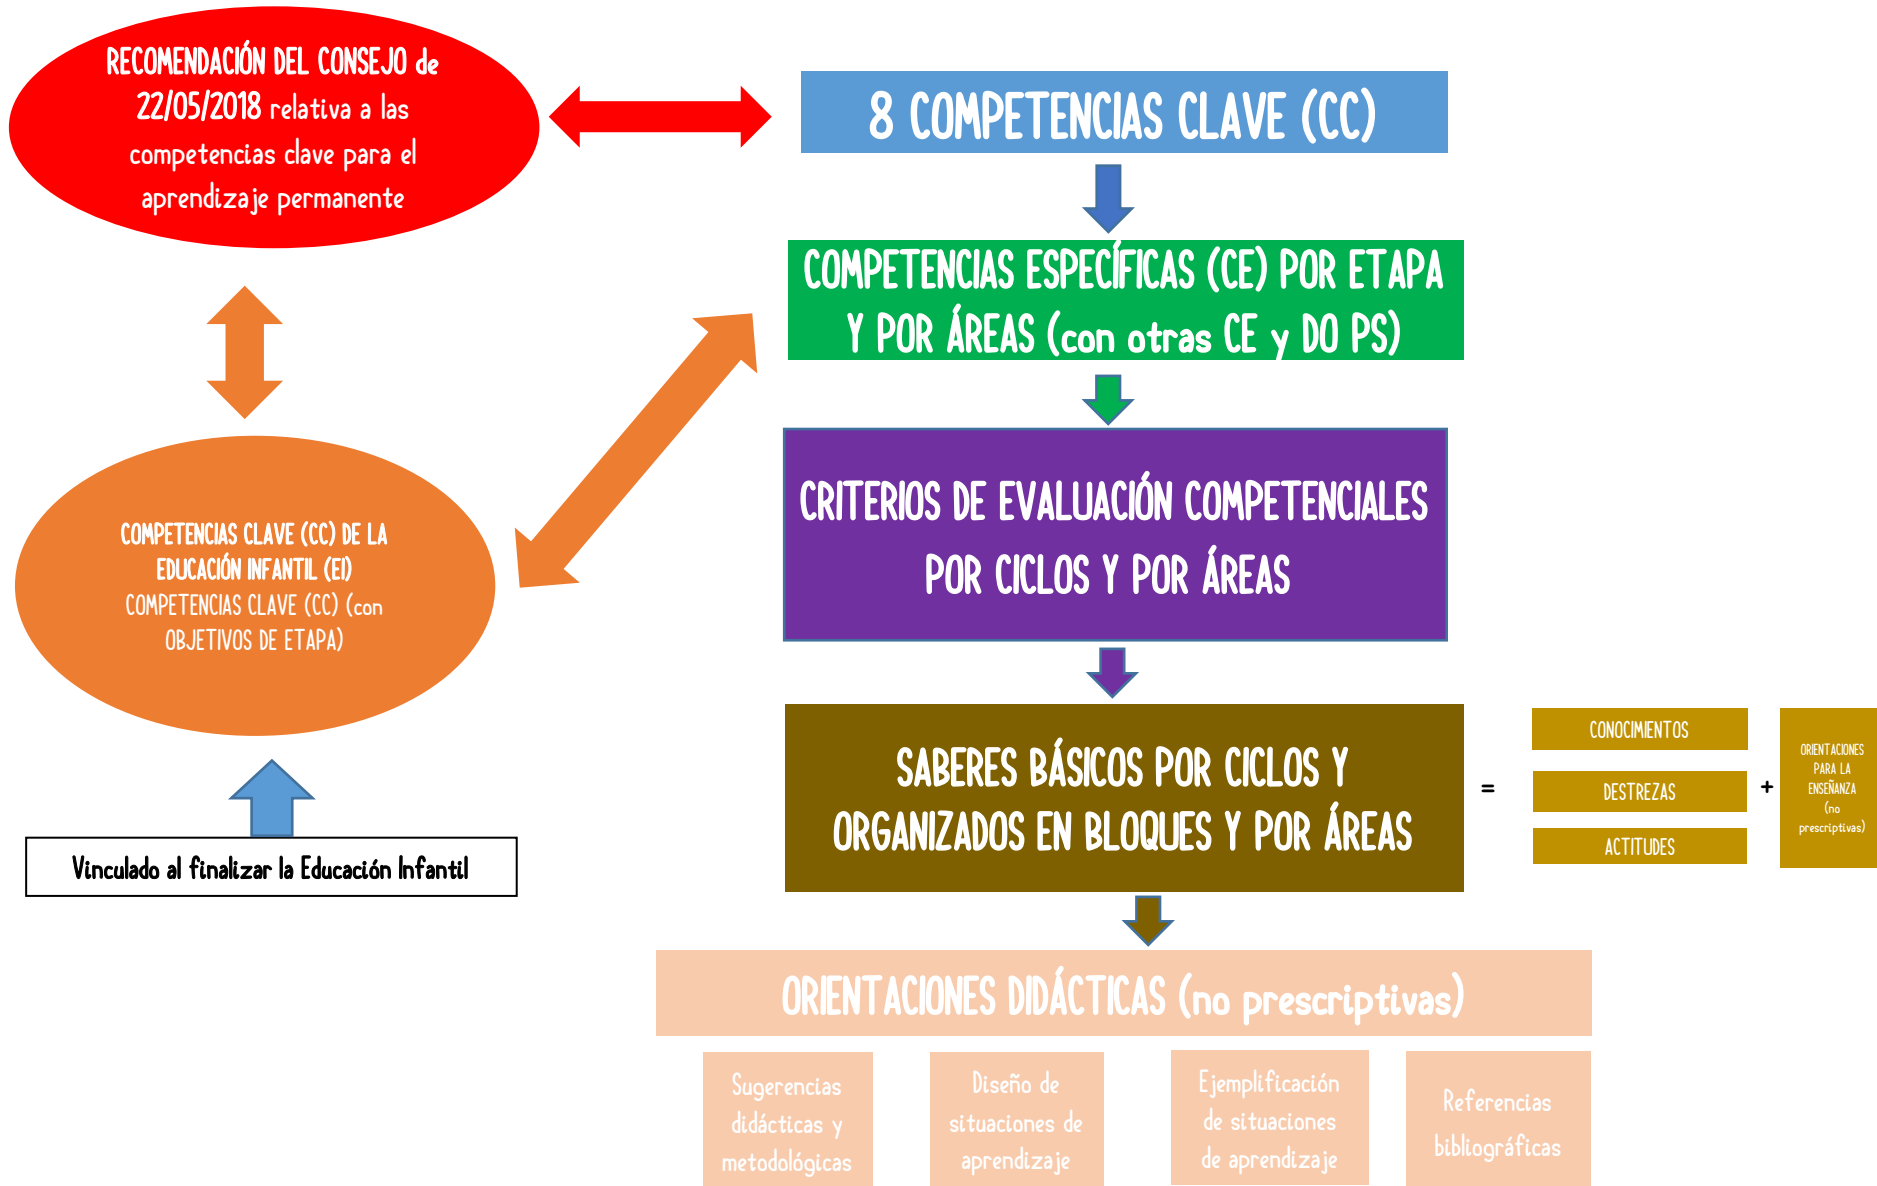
RECOMENDACIÓN DEL CONSEJO de 22/05/2018 relativa a las competencias clave para el aprendizaje permanente

8 COMPETENCIAS CLAVE (CC)

COMPETENCIAS ESPECÍFICAS (CE) POR ETAPA Y POR ÁREAS (con otras CE y DO PS)

COMPETENCIAS CLAVE (CC) DE LA EDUCACIÓN INFANTIL (EI)
COMPETENCIAS CLAVE (CC) (con OBJETIVOS DE ETAPA)

CRITERIOS DE EVALUACIÓN COMPETENCIALES POR CICLOS Y POR ÁREAS

Vinculado al finalizar la Educación Infantil

SABERES BÁSICOS POR CICLOS Y ORGANIZADOS EN BLOQUES Y POR ÁREAS

=

CONOCIMIENTOS

DESTREZAS

ACTITUDES

+

ORIENTACIONES PARA LA ENSEÑANZA (no prescriptivas)

ORIENTACIONES DIDÁCTICAS (no prescriptivas)

Sugerencias didácticas y metodológicas

Diseño de situaciones de aprendizaje

Ejemplificación de situaciones de aprendizaje

Referencias bibliográficas